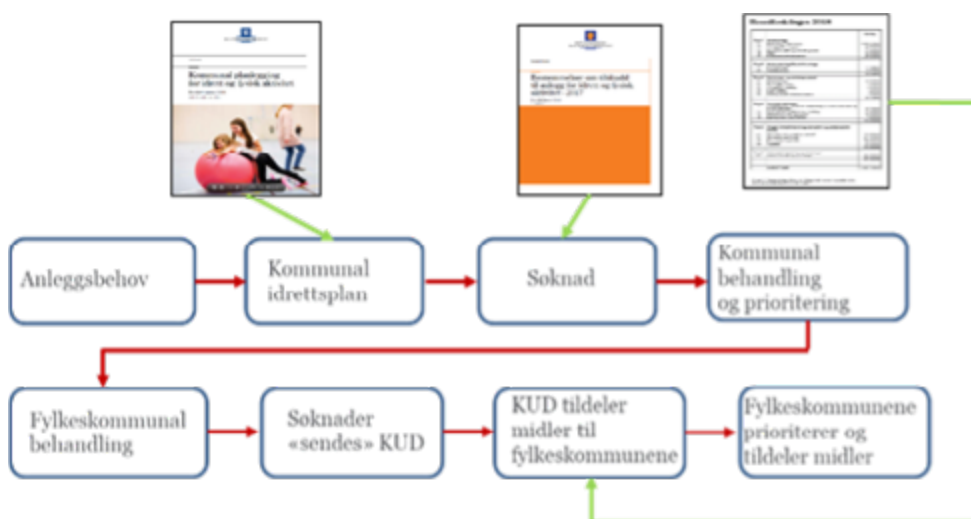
Kommunal planlegging for idrett og fysisk aktivitet

Bestemmelser om tilskudd til anlegg for idrett og fysisk aktivitet – 2017

Anleggsbehov

Kommunal idrettsplan

Søknad

Kommunal behandling og prioritering

Fylkeskommunal behandling

Søknader «sendes» KUD

KUD tildeler midler til fylkeskommunene

Fylkeskommunene prioriterer og tildeler midler